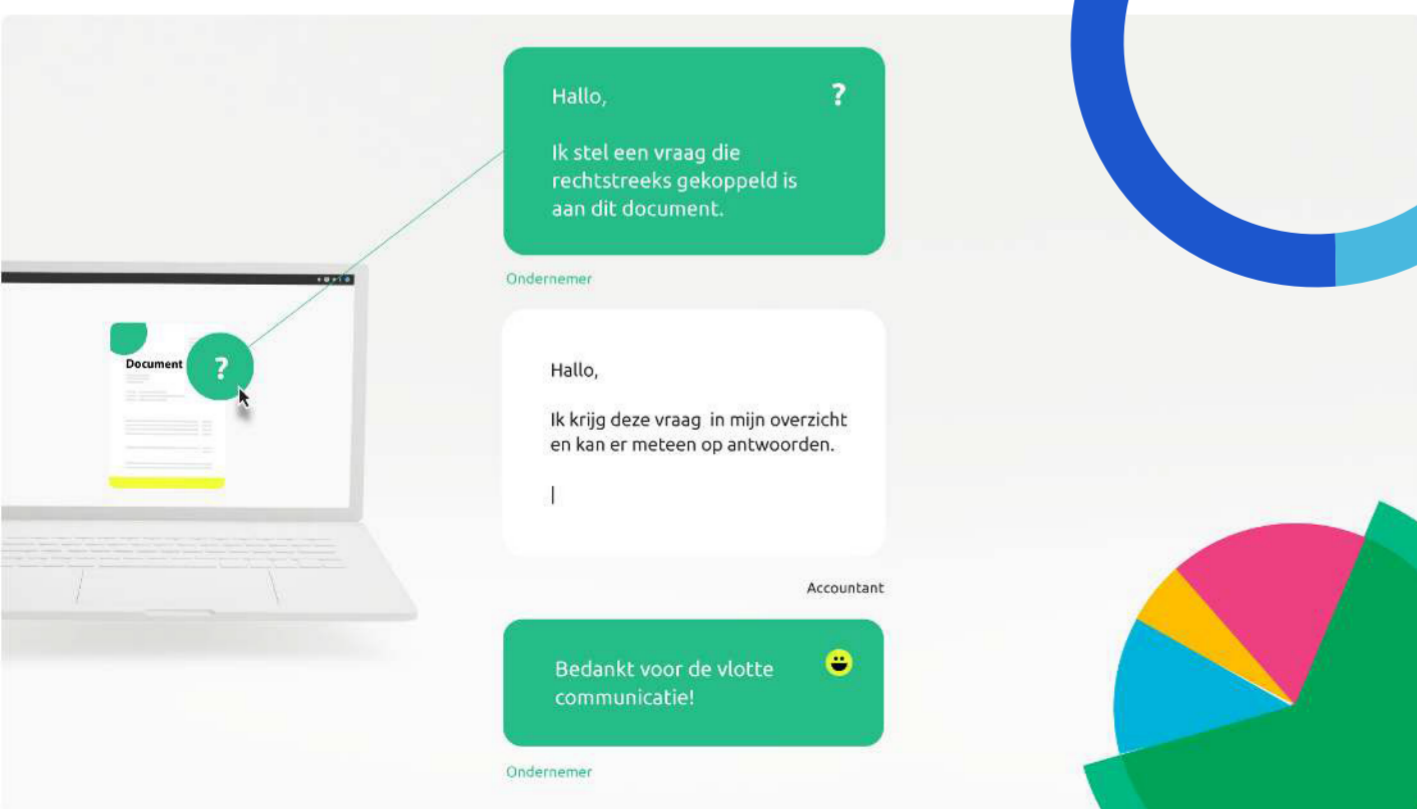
Document

?

Hallo,

Ik stel een vraag die rechtstreeks gekoppeld is aan dit document.

?

Ondernemer

Hallo,

Ik krijg deze vraag in mijn overzicht en kan er meteen op antwoorden.

Accountant

Bedankt voor de vlotte communicatie!

Ondernemer